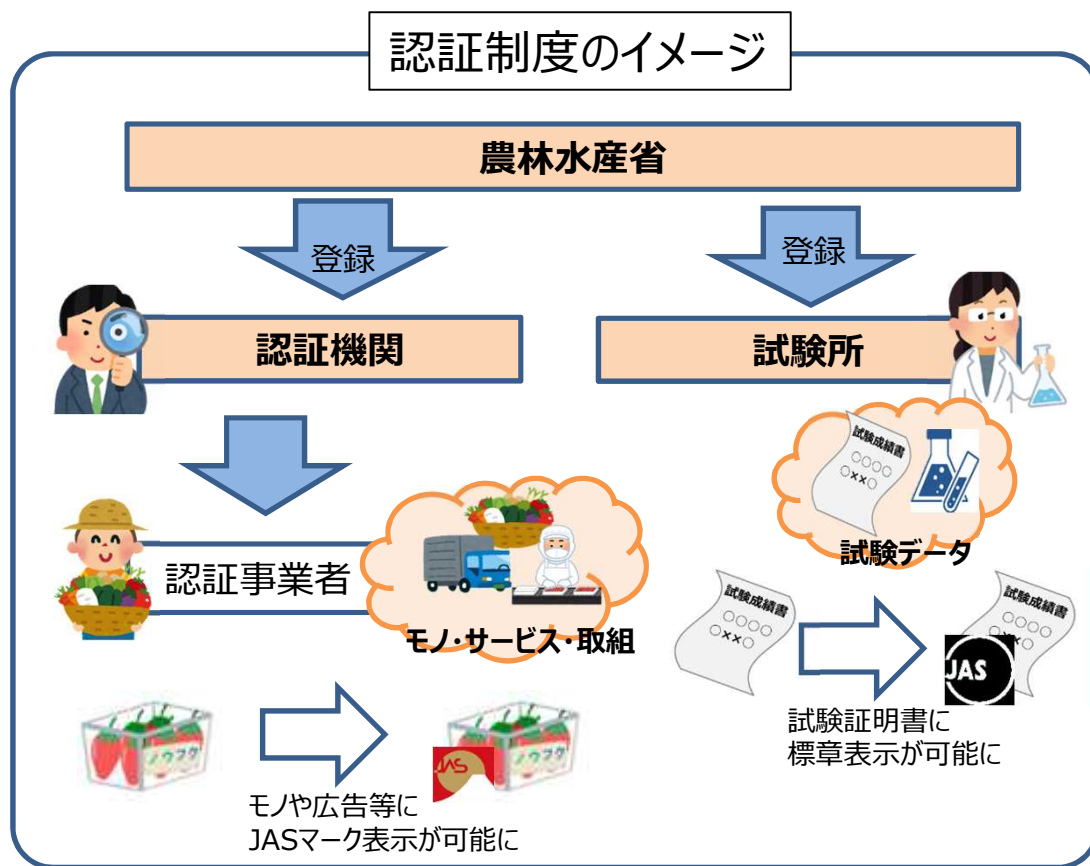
認証制度のイメージ

農林水産省

登録

登録

認証機関

試験所

試験成績書
○○○○
○××○

試験データ

認証事業者

モノ・サービス・取組

試験成績書
○○○○
○××○

試験成績書

JAS

試験証明書に
標章表示が可能に

ノウフダ

JAS

ノウフダ

モノや広告等に
JASマーク表示が可能に